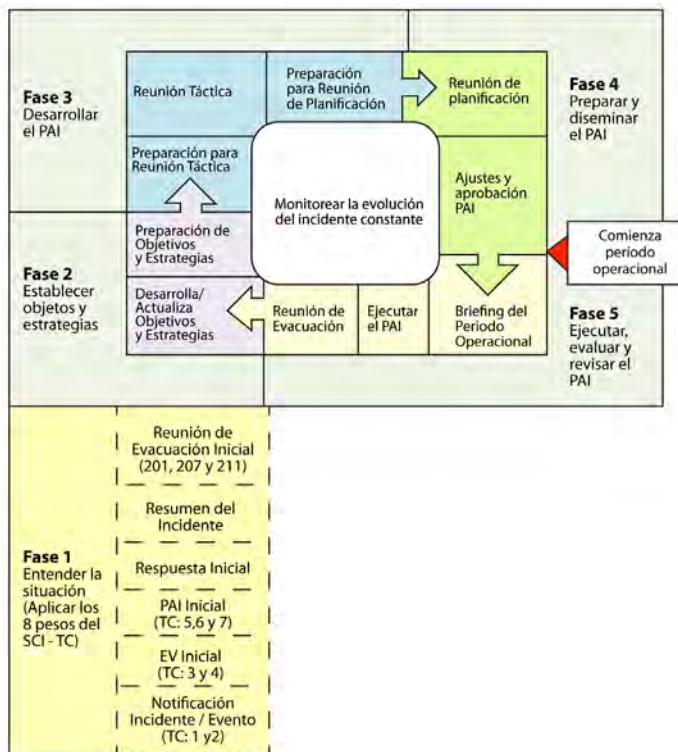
Fase 3
Desarrollar el PAI

Reunión Táctica

Preparación para Reunión de Planificación

Reunión de planificación

Fase 4
Preparar y diseminar el PAI

Preparación para Reunión Táctica

Monitorear la evolución del incidente constante

Ajustes y aprobación PAI

Comienza periodo operacional

Preparación de Objetivos y Estrategias

Fase 2
Establecer objetos y estrategias

Desarrolla/ Actualiza Objetivos y Estrategias

Reunión de Evacuación

Ejecutar el PAI

Briefing del Periodo Operacional

Fase 5
Ejecutar, evaluar y revisar el PAI

Reunión de Evacuación Inicial (201, 207 y 211)

Resumen del Incidente

Fase 1
Entender la situación (Aplicar los 8 pesos del SCI - TC)

Respuesta Inicial

PAI Inicial (TC: 5,6 y 7)

EV Inicial (TC: 3 y 4)

Notificación Incidente / Evento (TC: 1 y2)